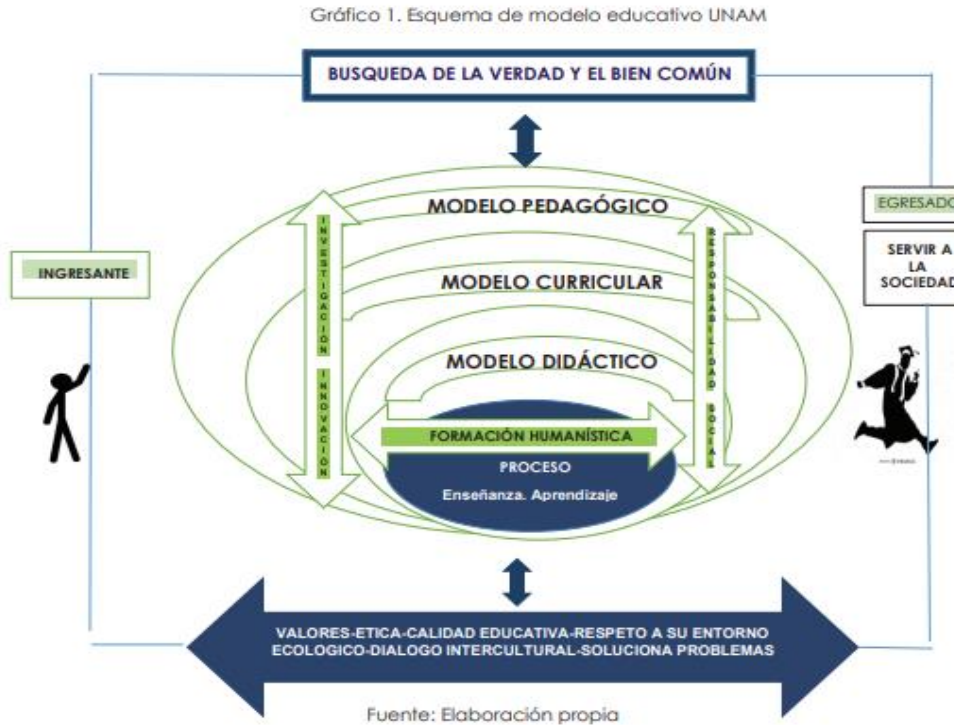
Gráfico 1. Esquema de modelo educativo UNAM

BUSQUEDA DE LA VERDAD Y EL BIEN COMÚN

INGRESANTE

EGRESADO

SERVIR A LA SOCIEDAD

MODELO PEDAGÓGICO

MODELO CURRICULAR

MODELO DIDÁCTICO

INVESTIGACIÓN

INNOVACIÓN

RESPONSABILIDAD SOCIAL

FORMACIÓN HUMANÍSTICA

PROCESO

Enseñanza. Aprendizaje

VALORES-ETICA-CALIDAD EDUCATIVA-RESPETO A SU ENTORNO ECOLOGICO-DIALOGO INTERCULTURAL-SOLUCIONA PROBLEMAS

Fuente: Elaboración propia